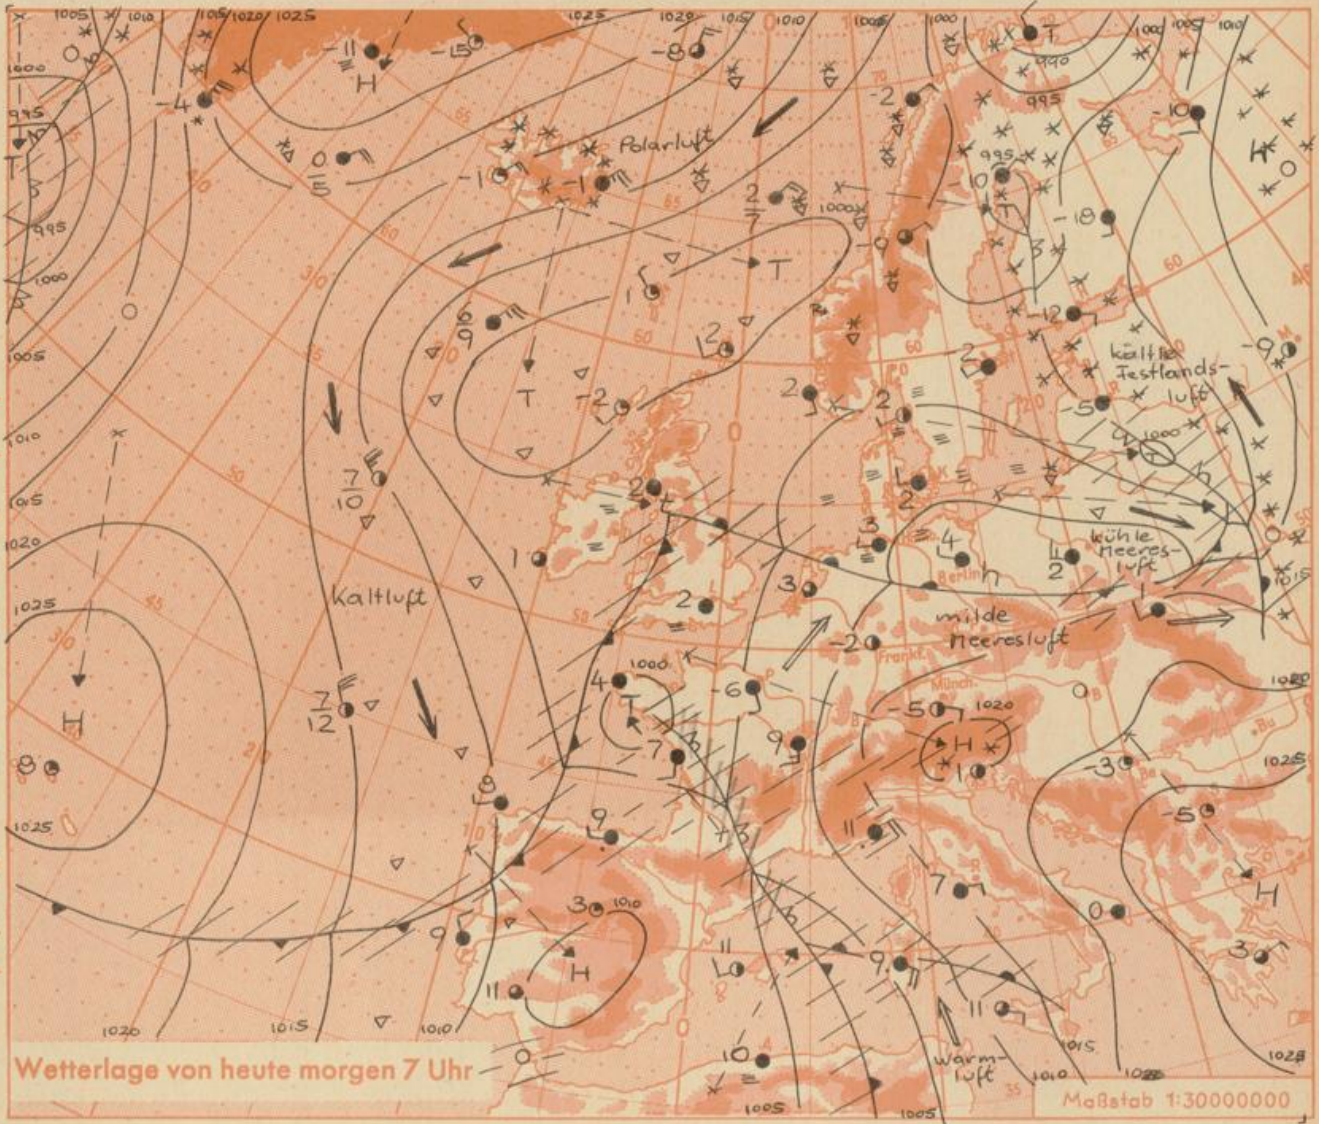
Polarluft

kälte Festlandsluft

kühle Meeresluft

milde Meeresluft

Kaltluft

Warmluft

Berlin

H
T
H
T
T
T
H
H
H
H

1005
1010
1015
1020
1025
1000
995
990

Wetterlage von heute morgen 7 Uhr

Maßstab 1:30000000